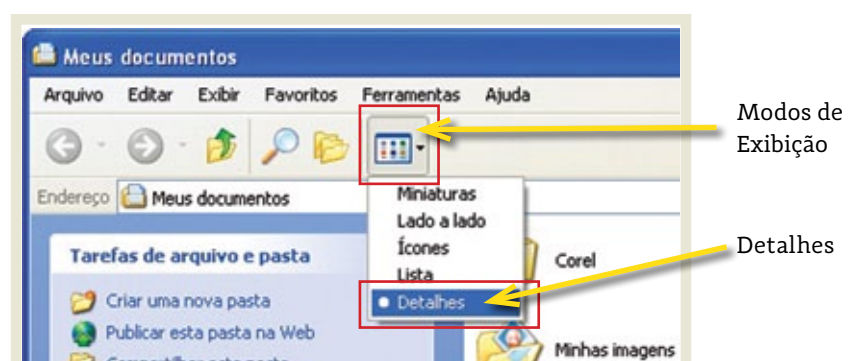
Meus documentos

Arquivo Editar Exibir Favoritos Ferramentas Ajuda

Modos de Exibição

Endereço Meus documentos

Miniaturas
Lado a lado
Ícones
Lista
Detalhes

Detalhes

Tarefas de arquivo e pasta

Criar uma nova pasta
Publicar esta pasta na Web
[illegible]

Corel

Minhas imagens